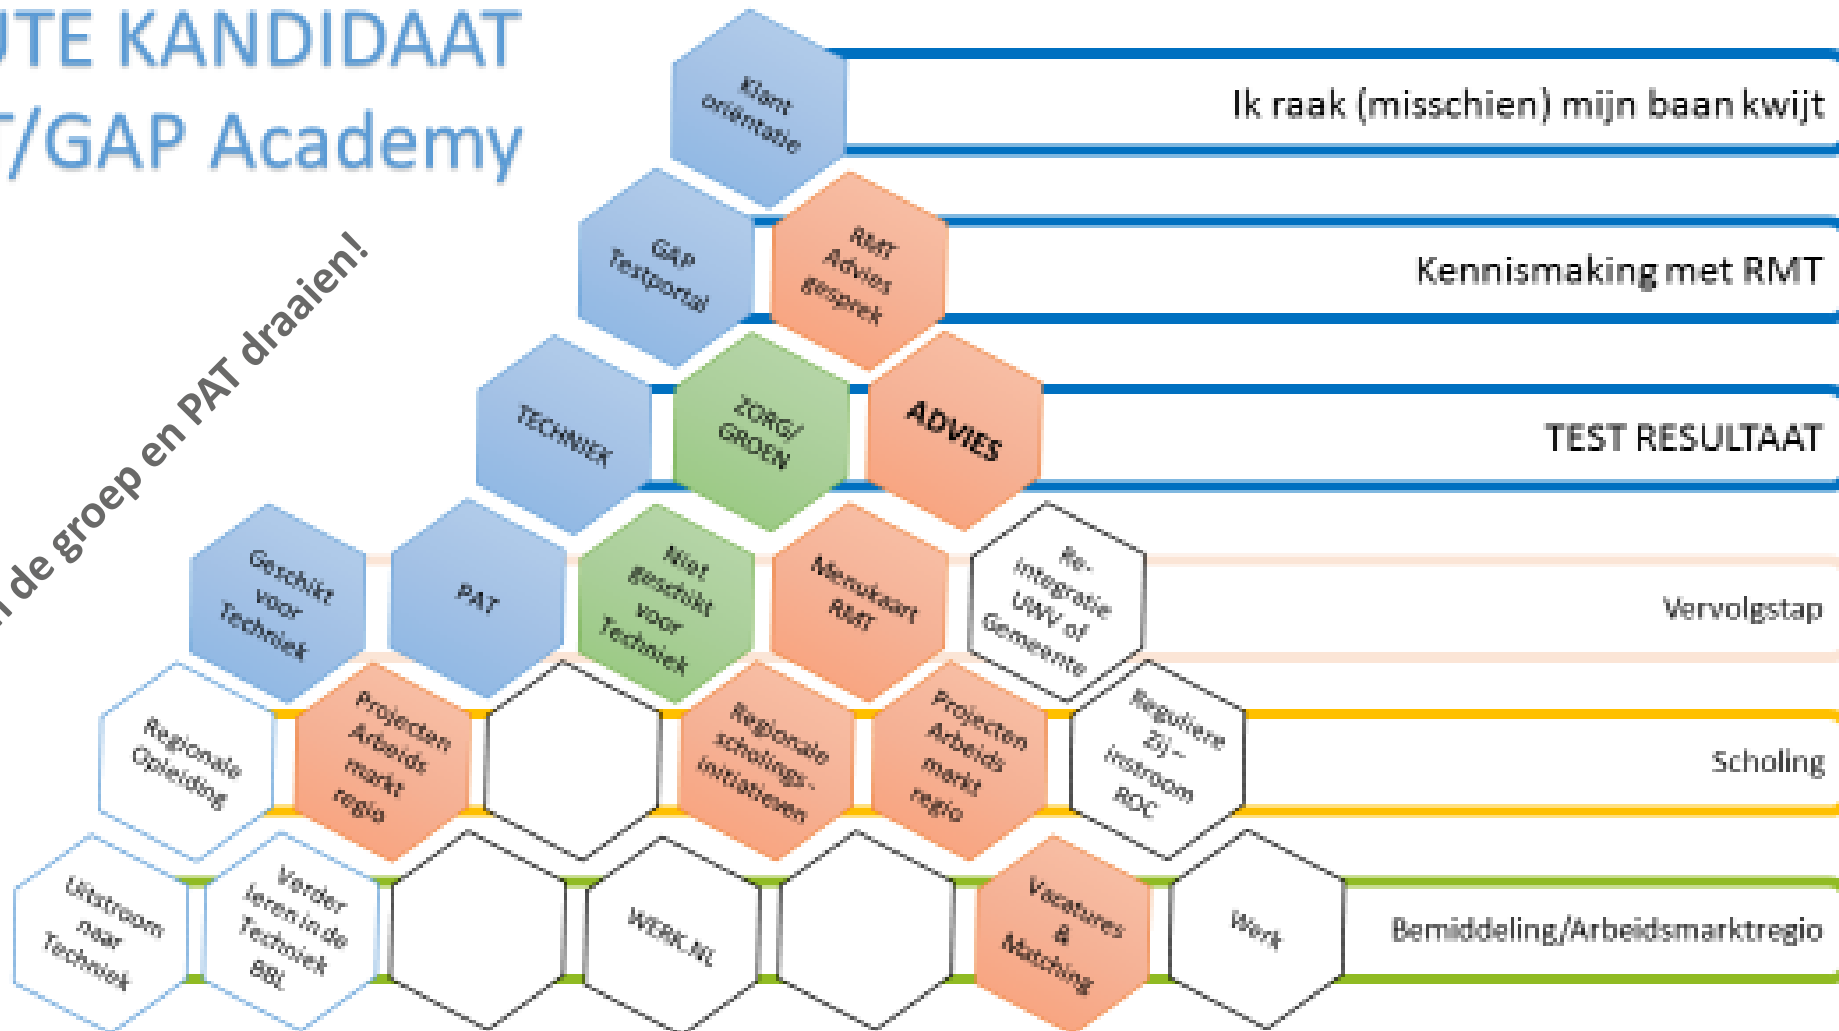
UTE KANDIDAAT
T/GAP Academy

de groep en PAT draaien!

Klant oriëntatie

Ik raak (misschien) mijn baan kwijt

GAP Testportal

RMT Advies gesprek

Kennismaking met RMT

TECHNIEK

ZORG/ GROEN

ADVIES

TEST RESULTAAT

Geschikt voor Techniek

PAT

Niet geschikt voor Techniek

Menukaart RMT

Re-integratie UWV of Gemeente

Vervolgstap

Regionale Opleiding

Projecten Arbeids markt regio

Regionale scholings-initiatieven

Projecten Arbeids markt regio

Reguliere Zij-instroom ROC

Scholing

Uitstroom naar Techniek

Verder leren in de Techniek BBL

WERK.NL

Vacatures & Matching

Werk

Bemiddeling/Arbeidsmarktregio